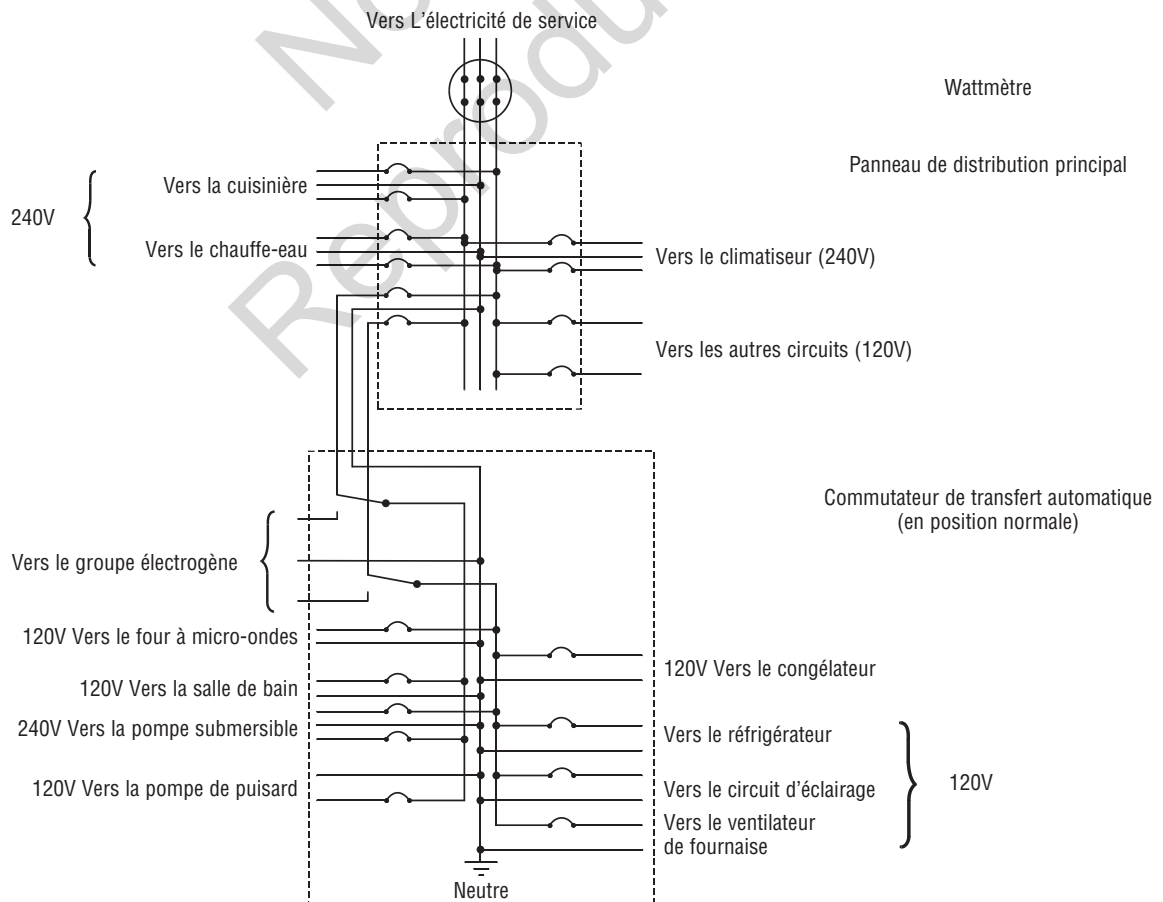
Vers L'électricité de service

Wattmètre

Panneau de distribution principal

240V

Vers la cuisinière

Vers le chauffe-eau

Vers le climatiseur (240V)

Vers les autres circuits (120V)

Commutateur de transfert automatique (en position normale)

Vers le groupe électrogène

120V Vers le four à micro-ondes

120V Vers la salle de bain

240V Vers la pompe submersible

120V Vers la pompe de puisard

120V Vers le congélateur

Vers le réfrigérateur

Vers le circuit d'éclairage

Vers le ventilateur de fournaise

120V

Neutre